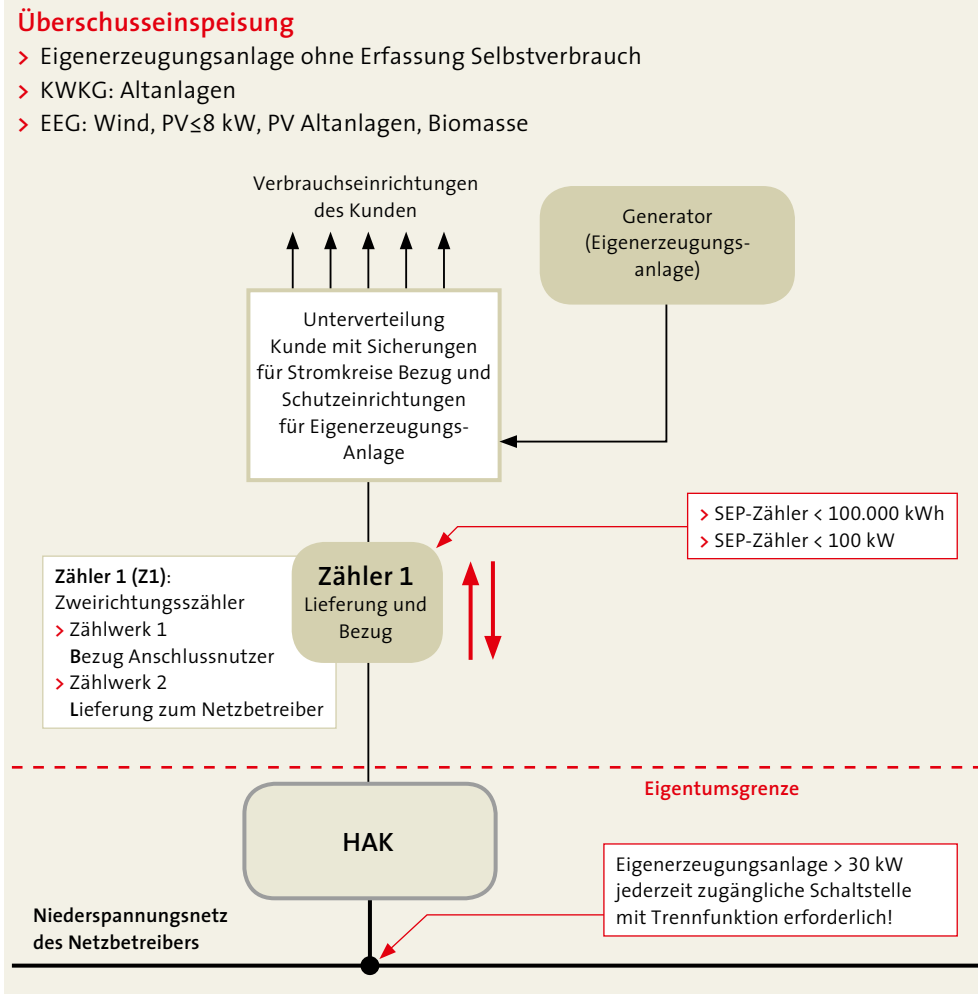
Überschusseinspeisung

> Eigenerzeugungsanlage ohne Erfassung Selbstverbrauch
> KWKG: Altanlagen
> EEG: Wind, PV≤8 kW, PV Altanlagen, Biomasse

Verbrauchseinrichtungen des Kunden

Generator (Eigenerzeugungsanlage)

Unterverteilung Kunde mit Sicherungen für Stromkreise Bezug und Schutzeinrichtungen für Eigenerzeugungs-Anlage

> SEP-Zähler < 100.000 kWh
> SEP-Zähler < 100 kW

Zähler 1 (Z1):
Zweirichtungsszähler
> Zählwerk 1
Bezug Anschlussnutzer
> Zählwerk 2
Lieferung zum Netzbetreiber

Zähler 1
Lieferung und Bezug

Eigentumsgrenze

HAK

Eigenerzeugungsanlage > 30 kW jederzeit zugängliche Schaltstelle mit Trennfunktion erforderlich!

Niederspannungsnetz des Netzbetreibers